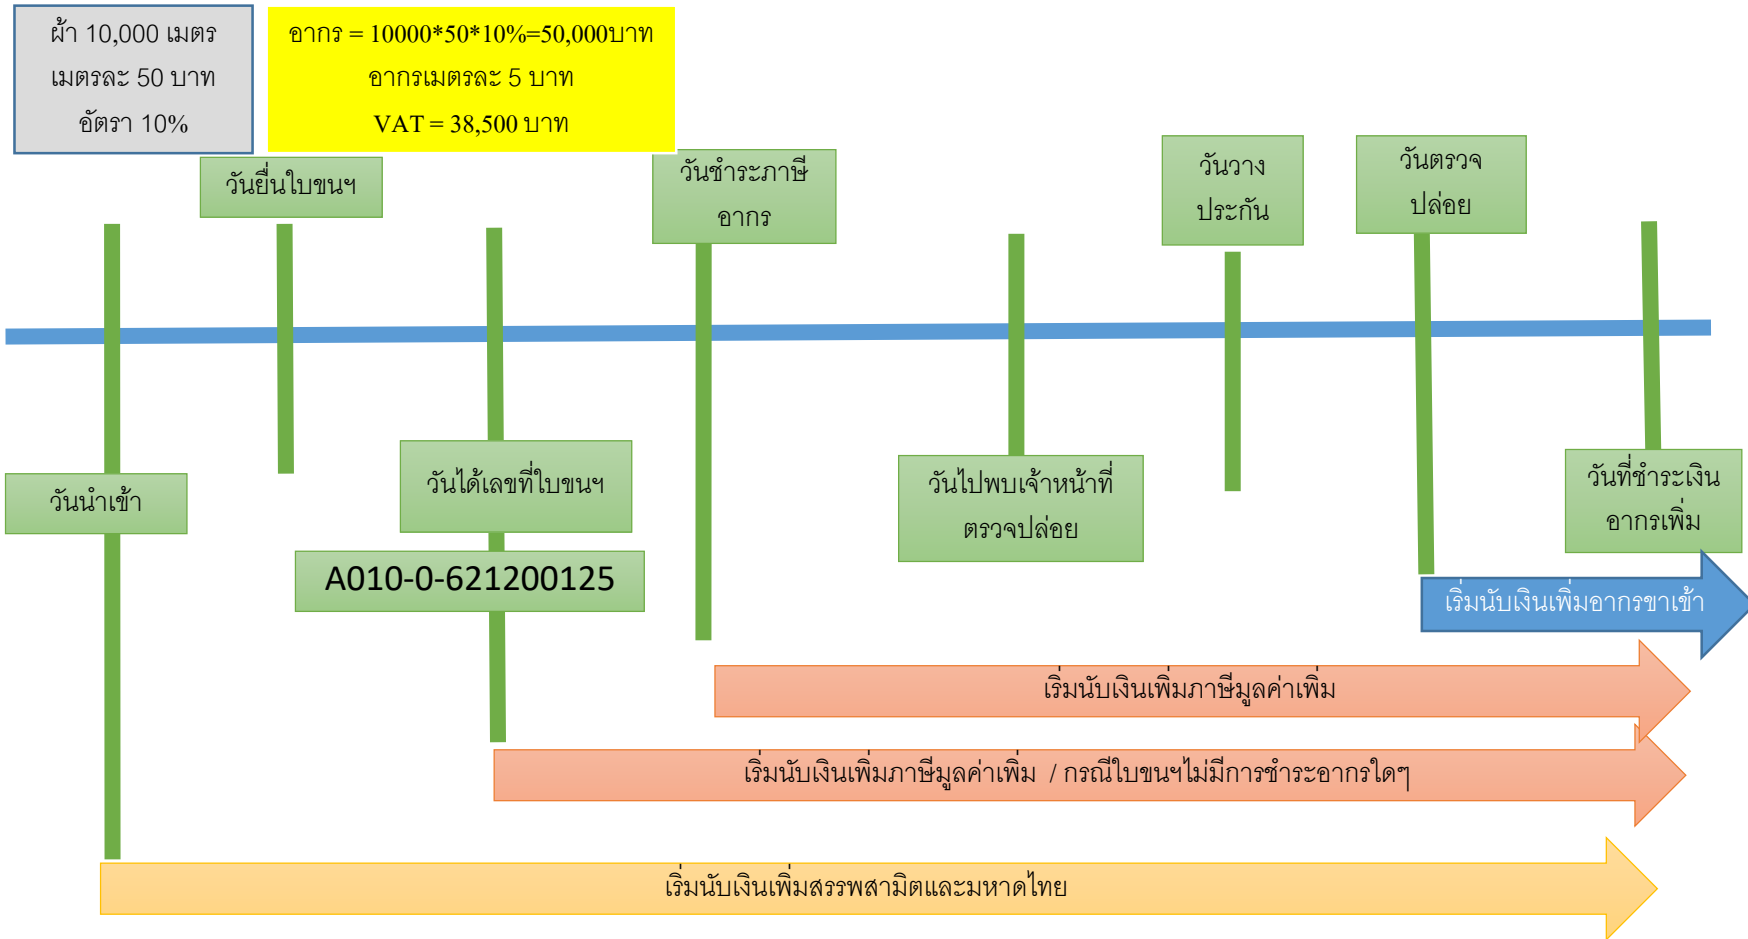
ผ้า 10,000 เมตร
เมตรละ 50 บาท
อัตรา 10%

อากร = 10000*50*10%=50,000บาท
อากรเมตรละ 5 บาท
VAT = 38,500 บาท

วันยื่นใบขนฯ

วันชำระภาษีอากร

วันวางประกัน

วันตรวจปล่อย

วันนำเข้า

วันได้เลขที่ใบขนฯ

A010-0-621200125

วันไปพบเจ้าหน้าที่ตรวจปล่อย

วันที่ชำระเงินอากรเพิ่ม

เริ่มนับเงินเพิ่มอากรขาเข้า

เริ่มนับเงินเพิ่มภาษีมูลค่าเพิ่ม

เริ่มนับเงินเพิ่มภาษีมูลค่าเพิ่ม / กรณีใบขนฯไม่มีการชำระอากรใดๆ

เริ่มนับเงินเพิ่มสรรพสามิตและมหาดไทย